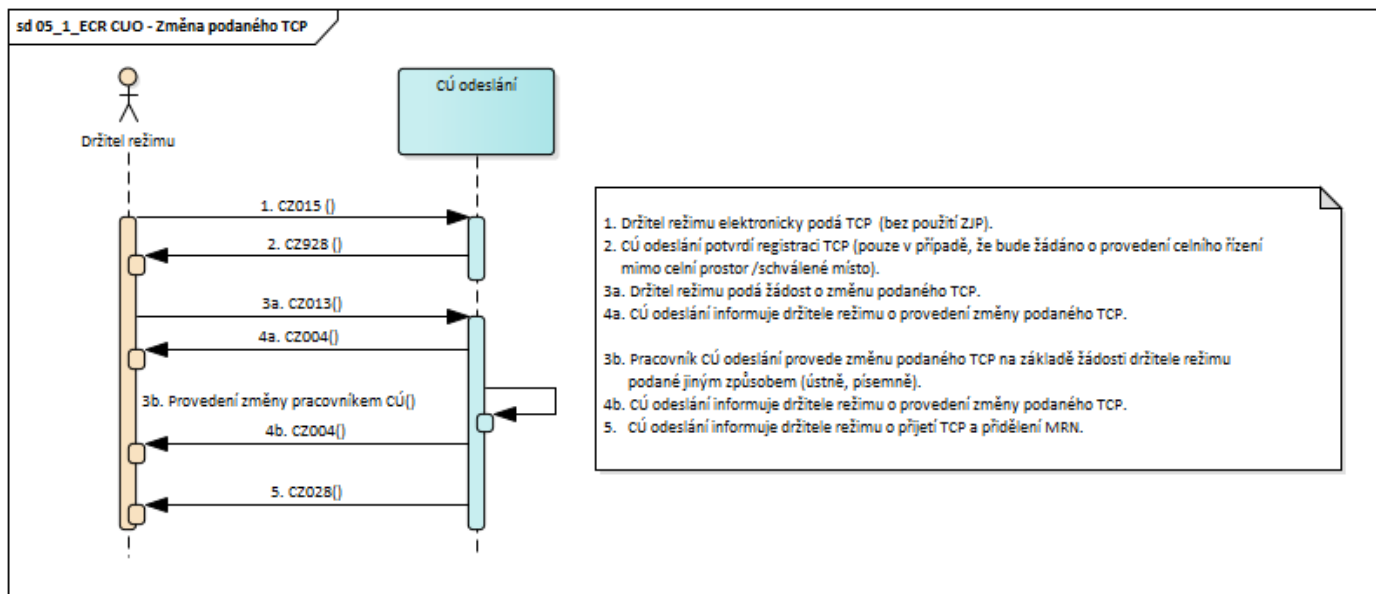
sd 05_1_ECR CUO - Změna podaného TCP

Držitel režimu

CÚ odeslání

1. CZ015 ()

2. CZ928 ()

3a. CZ013()

4a. CZ004()

3b. Provedení změny pracovníkem CÚ()

4b. CZ004()

5. CZ028()

1. Držitel režimu elektronicky podá TCP (bez použití ZJP).
2. CÚ odeslání potvrdí registraci TCP (pouze v případě, že bude žádáno o provedení celního řízení mimo celní prostor /schválené místo).
3a. Držitel režimu podá žádost o změnu podaného TCP.
4a. CÚ odeslání informuje držitele režimu o provedení změny podaného TCP.

3b. Pracovník CÚ odeslání provede změnu podaného TCP na základě žádosti držitele režimu podané jiným způsobem (ústně, písemně).
4b. CÚ odeslání informuje držitele režimu o provedení změny podaného TCP.
5. CÚ odeslání informuje držitele režimu o přijetí TCP a přidělení MRN.